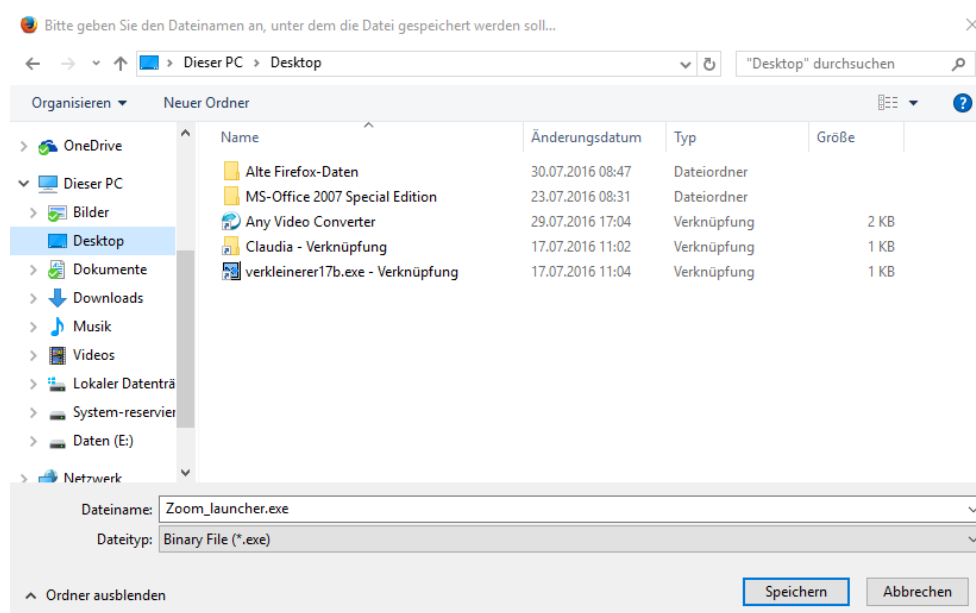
Bitte geben Sie den Dateinamen an, unter dem die Datei gespeichert werden soll...

Dieser PC > Desktop

"Desktop" durchsuchen

Organisieren ▾ Neuer Ordner

OneDrive
Dieser PC
Bilder
Desktop
Dokumente
Downloads
Musik
Videos
Lokaler Datenträ
System-reservier
Daten (E:)
Netzwerk

| Name | Änderungsdatum | Typ | Größe |
|---|---|---|---|
| Alte Firefox-Daten | 30.07.2016 08:47 | Dateiordner | |
| MS-Office 2007 Special Edition | 23.07.2016 08:31 | Dateiordner | |
| Any Video Converter | 29.07.2016 17:04 | Verknüpfung | 2 KB |
| Claudia - Verknüpfung | 17.07.2016 11:02 | Verknüpfung | 1 KB |
| verkleinerer17b.exe - Verknüpfung | 17.07.2016 11:04 | Verknüpfung | 1 KB |

Dateiname: Zoom_launcher.exe
Dateityp: Binary File (*.exe)

Ordner ausblenden

Speichern Abbrechen